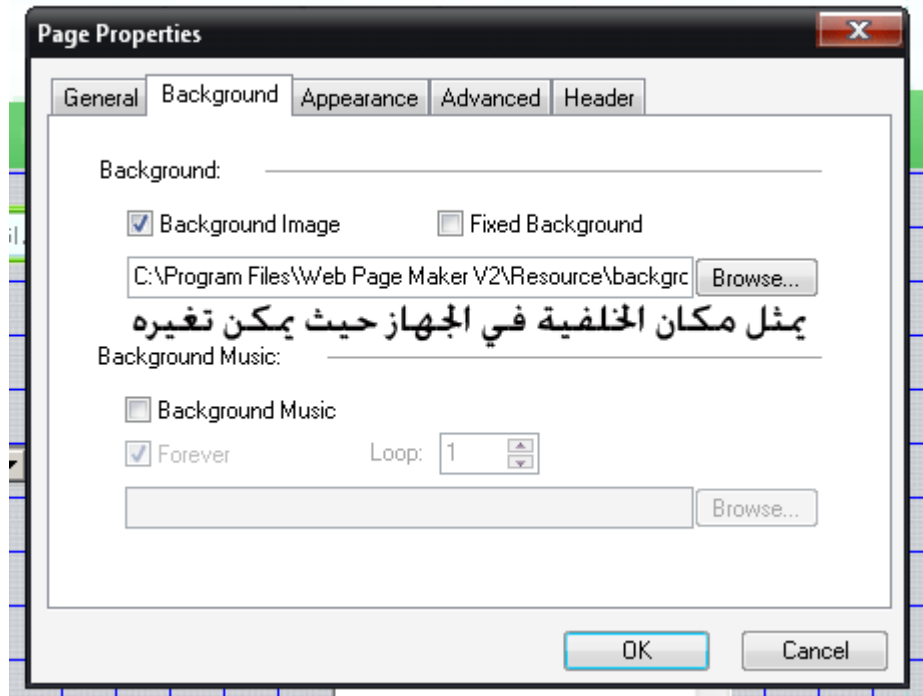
Page Properties

General | Background | Appearance | Advanced | Header

Background:

Background Image
Fixed Background

C:\Program Files\Web Page Maker V2\Resource\backgrc
Browse...

يمثل مكان الخلفية في الجهاز حيث يمكن تغيره

Background Music:

Background Music

Forever
Loop: 1

Browse...

OK
Cancel